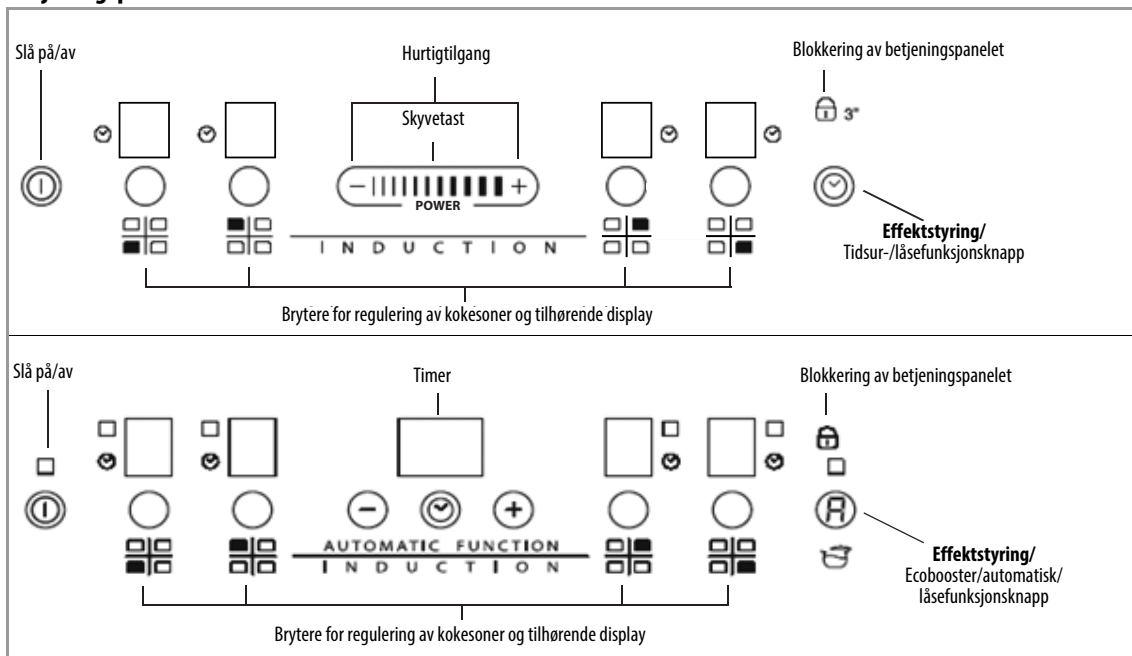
Slå på/av

Hurtigtilgang

Skyvetast

Blokkering av betjeningspanelet

3"

− +

POWER

INDUCTION

Effektstyring/
Tidsur-/låsefunksjonsknapp

Brytere for regulering av kokesoner og tilhørende display

Slå på/av

Timer

Blokkering av betjeningspanelet

AUTOMATIC FUNCTION

INDUCTION

Effektstyring/
Ecobooster/automatisk/ låsefunksjonsknapp

Brytere for regulering av kokesoner og tilhørende display